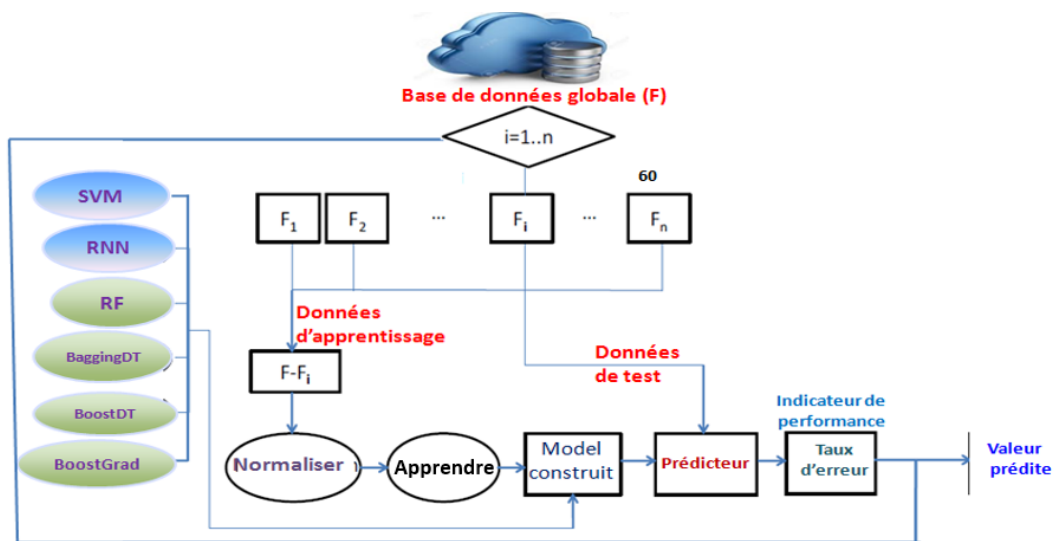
Base de données globale (F)

i=1..n

60

$F_1$ $F_2$ ... $F_i$ ... $F_n$

SVM

RNN

RF

BaggingDT

BoostDT

BoostGrad

Données d'apprentissage

$F-F_i$

Données de test

Indicateur de performance

Normaliser

Apprendre

Model construit

Prédicteur

Taux d'erreur

Valeur prédite